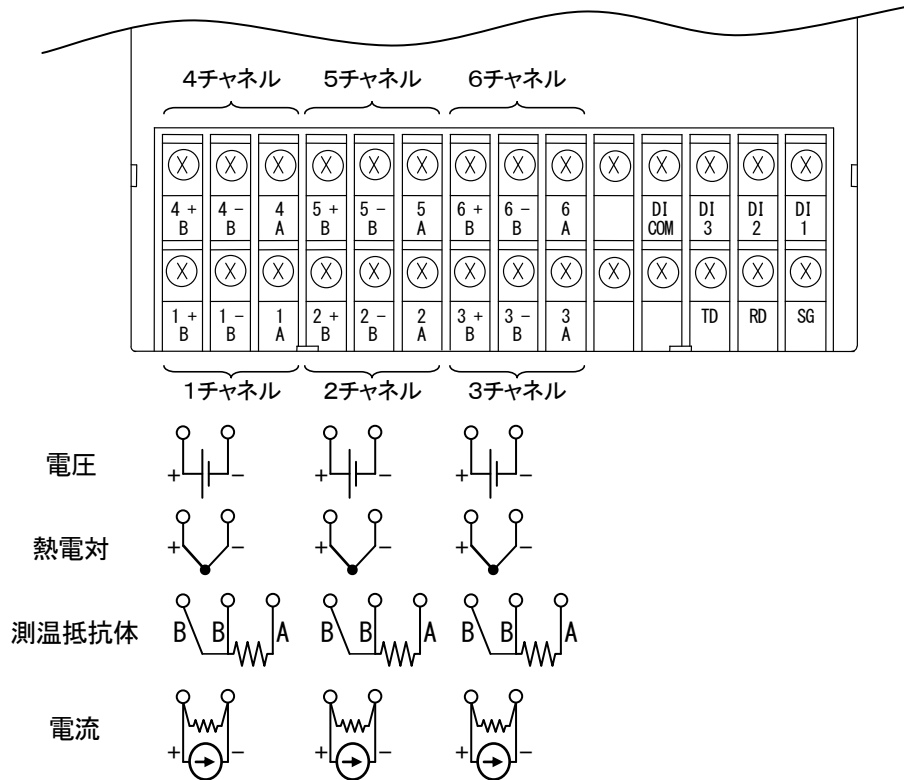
4チャネル　5チャネル　6チャネル

| 4+ B | 4− B | 4 A | 5+ B | 5− B | 5 A | 6+ B | 6− B | 6 A | | DI COM | DI 3 | DI 2 | DI 1 |
|---|---|---|---|---|---|---|---|---|---|---|---|---|---|
| 1+ B | 1− B | 1 A | 2+ B | 2− B | 2 A | 3+ B | 3− B | 3 A | | | TD | RD | SG |

1チャネル　2チャネル　3チャネル

電圧　+ −　+ −　+ −

熱電対　+ −　+ −　+ −

測温抵抗体　B B A　B B A　B B A

電流　+ −　+ −　+ −